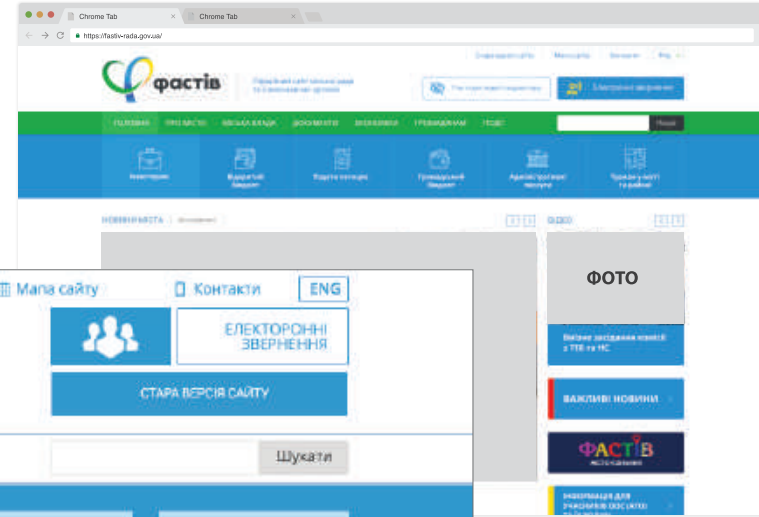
Chrome Tab
Chrome Tab
https://fastiv-rada.gov.ua/

фастів
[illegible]
Мапа сайту
Контакти
ENG
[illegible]
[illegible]

ГОЛОВНА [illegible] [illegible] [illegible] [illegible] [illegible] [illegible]
Пошук

Інвесторам
Бюджетний бюджет
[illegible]
Громадський бюджет
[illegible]
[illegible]

НОВИНИ МІСТА
ВІДЕО
ФОТО

Мапа сайту
Контакти
ENG
ЕЛЕКТРОННІ ЗВЕРНЕННЯ
СТАРА ВЕРСІЯ САЙТУ
Шукати

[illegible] засідання комісії з ТЕБ та НС
ВАЖЛИВІ НОВИНИ
ФАСТІВ
ІНФОРМАЦІЯ ДЛЯ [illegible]